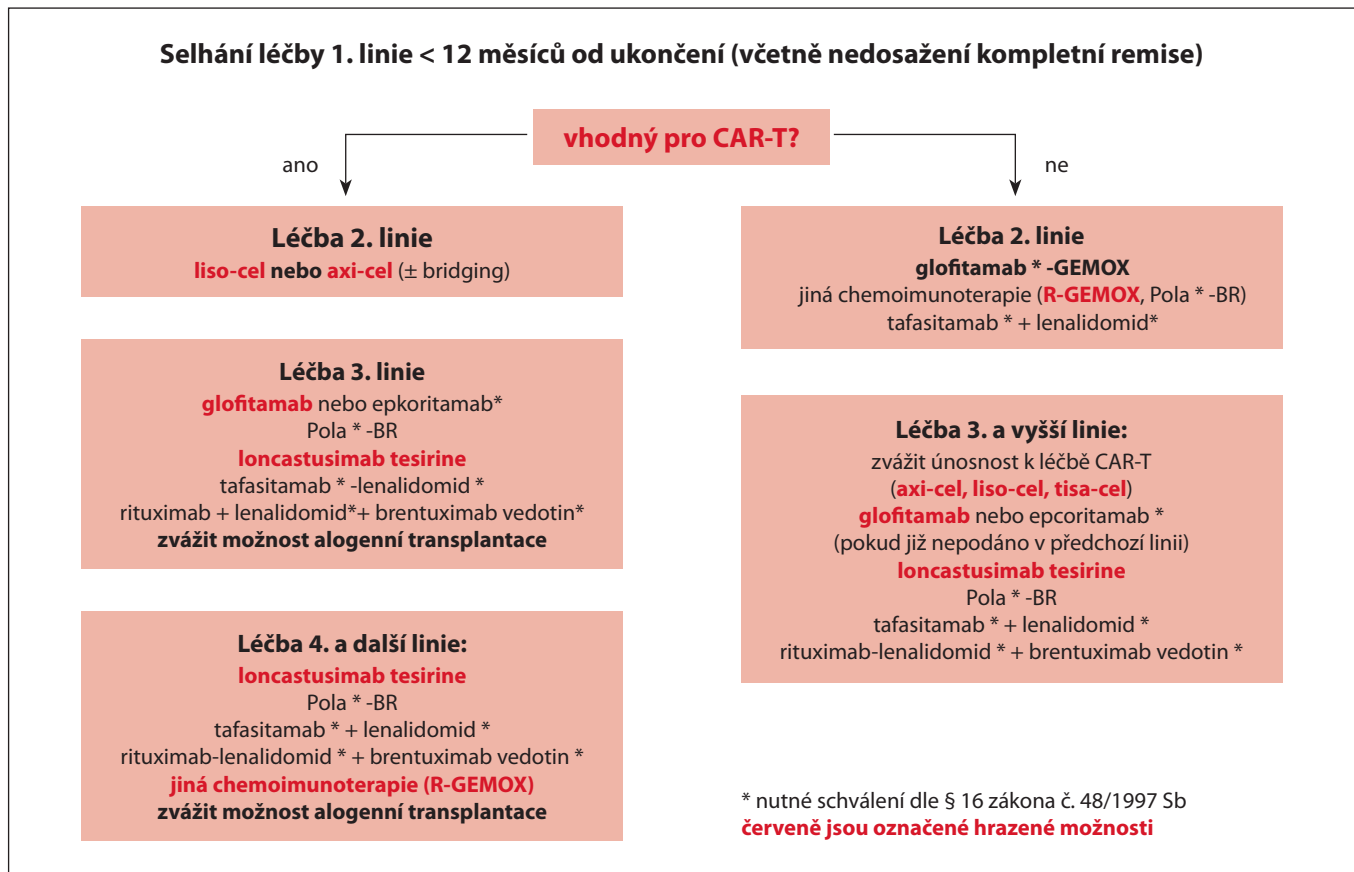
Selhání léčby 1. linie < 12 měsíců od ukončení (včetně nedosažení kompletní remise)

vhodný pro CAR-T?

ano

ne

Léčba 2. linie
liso-cel nebo axi-cel (± bridging)

Léčba 3. linie
glofitamab nebo epkoritamab*
Pola * -BR
loncastusimab tesirine
tafasitamab * -lenalidomid *
rituximab + lenalidomid*+ brentuximab vedotin*
zvážit možnost alogenní transplantace

Léčba 4. a další linie:
loncastusimab tesirine
Pola * -BR
tafasitamab * + lenalidomid *
rituximab-lenalidomid * + brentuximab vedotin *
jiná chemoimunoterapie (R-GEMOX)
zvážit možnost alogenní transplantace

Léčba 2. linie
glofitamab * -GEMOX
jiná chemoimunoterapie (R-GEMOX, Pola * -BR)
tafasitamab * + lenalidomid*

Léčba 3. a vyšší linie:
zvážit únosnost k léčbě CAR-T
(axi-cel, liso-cel, tisa-cel)
glofitamab nebo epcoritamab *
(pokud již nepodáno v předchozí linii)
loncastusimab tesirine
Pola * -BR
tafasitamab * + lenalidomid *
rituximab-lenalidomid * + brentuximab vedotin *

* nutné schválení dle § 16 zákona č. 48/1997 Sb
červeně jsou označené hrazené možnosti